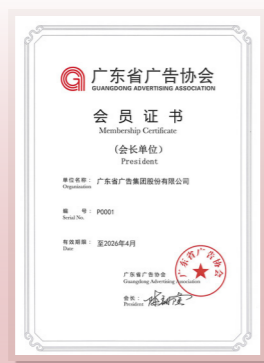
广东省广告协会
GUANGDONG ADVERTISING ASSOCIATION

会 员 证 书
Membership Certificate

（会长单位）
President

单位名称：广东省广告集团股份有限公司
Organization

编 号：P0001
Serial No.

有效期限：至2026年4月
Date

广东省广告协会
Guangdong Advertising Association

会长：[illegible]
President

广东省广告协会